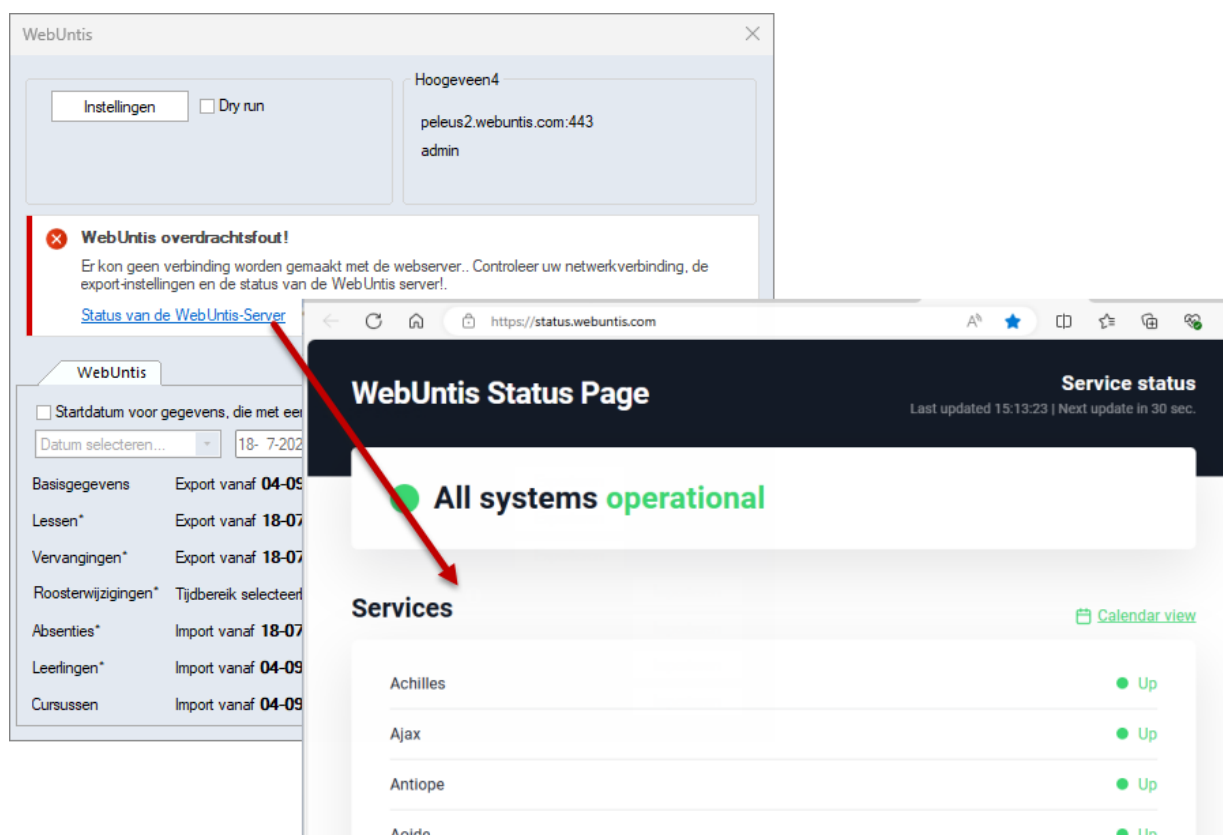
WebUntis

Instellingen
Dry run

Hoogeveen4
peleus2.webuntis.com:443
admin

WebUntis overdrachtsfout!
Er kon geen verbinding worden gemaakt met de webserver.. Controleer uw netwerkverbinding, de export-instellingen en de status van de WebUntis server!.
Status van de WebUntis-Server

WebUntis
Startdatum voor gegevens, die met eer
Datum selecteren...
18- 7-202

| | |
|---|---|
| Basisgegevens | Export vanaf **04-09** |
| Lessen* | Export vanaf **18-07** |
| Vervangingen* | Export vanaf **18-07** |
| Roosterwijzigingen* | Tijdbereik selecteer |
| Absenties* | Import vanaf **18-07** |
| Leerlingen* | Import vanaf **04-09** |
| Cursussen | Import vanaf **04-09** |

https://status.webuntis.com

WebUntis Status Page
Service status
Last updated 15:13:23 | Next update in 30 sec.

All systems operational

Services
Calendar view

Achilles Up
Ajax Up
Antiope Up
Aoide Up